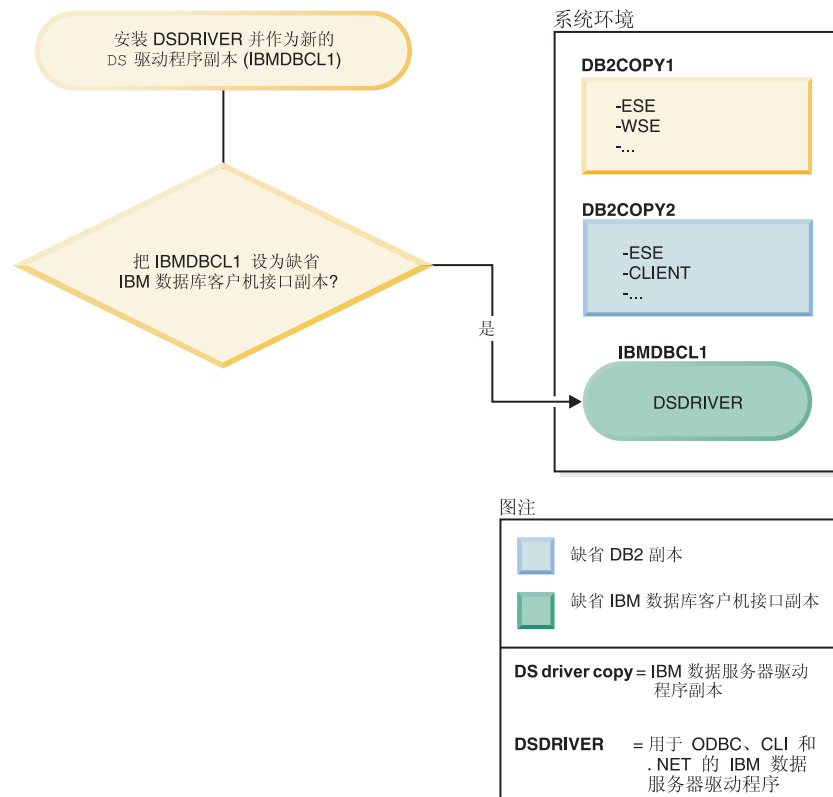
安装 DSDRIVER 并作为新的 DS 驱动程序副本 (IBMDBCL1)

把 IBMDBCL1 设为缺省 IBM 数据库客户机接口副本?

是

系统环境

DB2COPY1

-ESE
-WSE
-...

DB2COPY2

-ESE
-CLIENT
-...

IBMDBCL1

DSDRIVER

图注

缺省 DB2 副本

缺省 IBM 数据库客户机接口副本

DS driver copy = IBM 数据服务器驱动程序副本

DSDRIVER = 用于 ODBC、CLI 和 .NET 的 IBM 数据服务器驱动程序